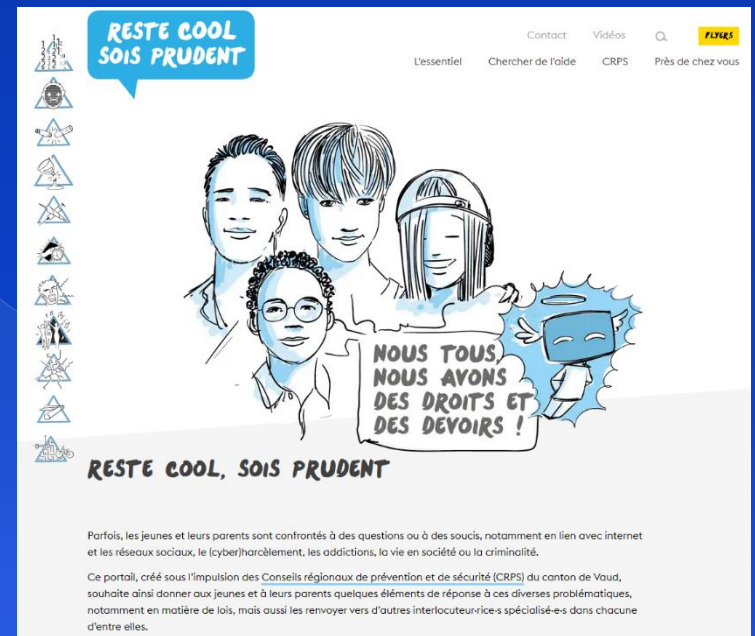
RESTE COOL SOIS PRUDENT

Contact Vidéos FLYERS

L'essentiel Chercher de l'aide CRPS Près de chez vous

NOUS TOUS, NOUS AVONS DES DROITS ET DES DEVOIRS !

RESTE COOL, SOIS PRUDENT

Parfois, les jeunes et leurs parents sont confrontés à des questions ou à des soucis, notamment en lien avec internet et les réseaux sociaux, le (cyber)harcèlement, les addictions, la vie en société ou la criminalité.

Ce portail, créé sous l'impulsion des Conseils régionaux de prévention et de sécurité (CRPS) du canton de Vaud, souhaite ainsi donner aux jeunes et à leurs parents quelques éléments de réponse à ces diverses problématiques, notamment en matière de lois, mais aussi les renvoyer vers d'autres interlocuteur·rice·s spécialisé·e·s dans chacune d'entre elles.